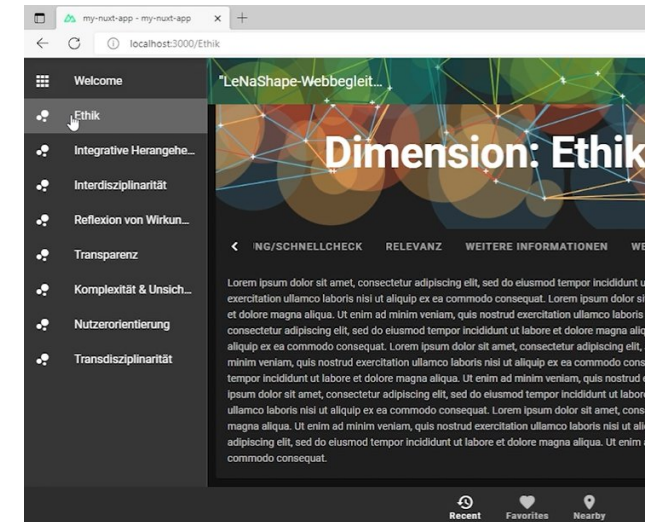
my-nuxt-app - my-nuxt-app ×

localhost:3000/Ethik

Welcome

Ethik

Integrative Herangehe...

Interdisziplinarität

Reflexion von Wirkun...

Transparenz

Komplexität & Unsich...

Nutzerorientierung

Transdisziplinarität

"LeNaShape-Webbegleit...

Dimension: Ethik

NG/SCHNELLCHECK RELEVANZ WEITERE INFORMATIONEN WE

Lorem ipsum dolor sit amet, consectetur adipiscing elit, sed do eiusmod tempor incididunt u exercitation ullamco laboris nisi ut aliquip ex ea commodo consequat. Lorem ipsum dolor si et dolore magna aliqua. Ut enim ad minim veniam, quis nostrud exercitation ullamco laboris consectetur adipiscing elit, sed do eiusmod tempor incididunt ut labore et dolore magna aliq aliquip ex ea commodo consequat. Lorem ipsum dolor sit amet, consectetur adipiscing elit, minim veniam, quis nostrud exercitation ullamco laboris nisi ut aliquip ex ea commodo cons tempor incididunt ut labore et dolore magna aliqua. Ut enim ad minim veniam, quis nostrud e ipsum dolor sit amet, consectetur adipiscing elit, sed do eiusmod tempor incididunt ut labor ullamco laboris nisi ut aliquip ex ea commodo consequat. Lorem ipsum dolor sit amet, cons magna aliqua. Ut enim ad minim veniam, quis nostrud exercitation ullamco laboris nisi ut ali adipiscing elit, sed do eiusmod tempor incididunt ut labore et dolore magna aliqua. Ut enim a commodo consequat.

Recent Favorites Nearby